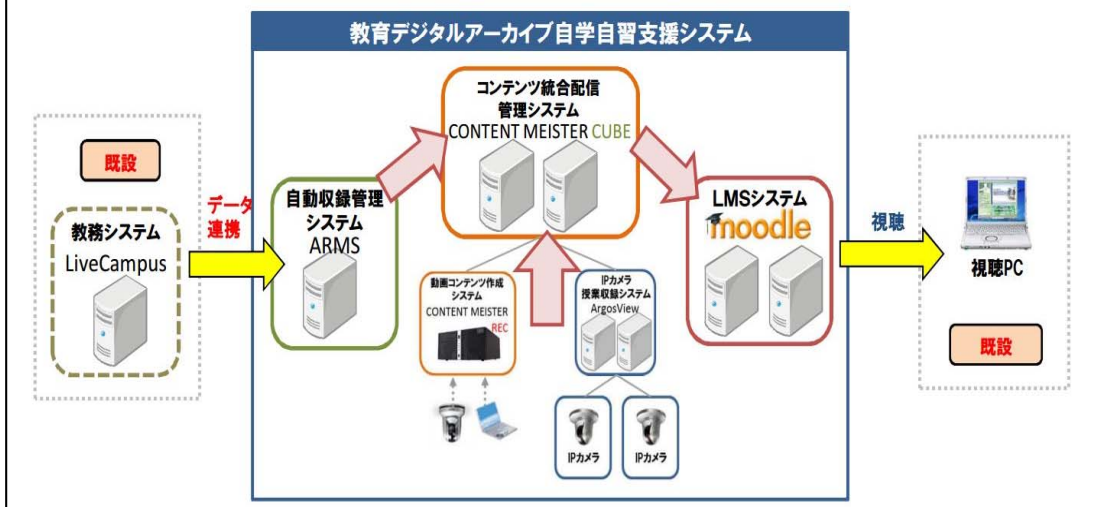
教育デジタルアーカイブ自学自習支援システム

既設

教務システム
LiveCampus

データ連携

自動収録管理システム
ARMS

コンテンツ統合配信管理システム
CONTENT MEISTER CUBE

動画コンテンツ作成システム
CONTENT MEISTER REC

IPカメラ授業収録システム
ArgosView

IPカメラ

IPカメラ

LMSシステム
moodle

視聴

視聴PC

既設